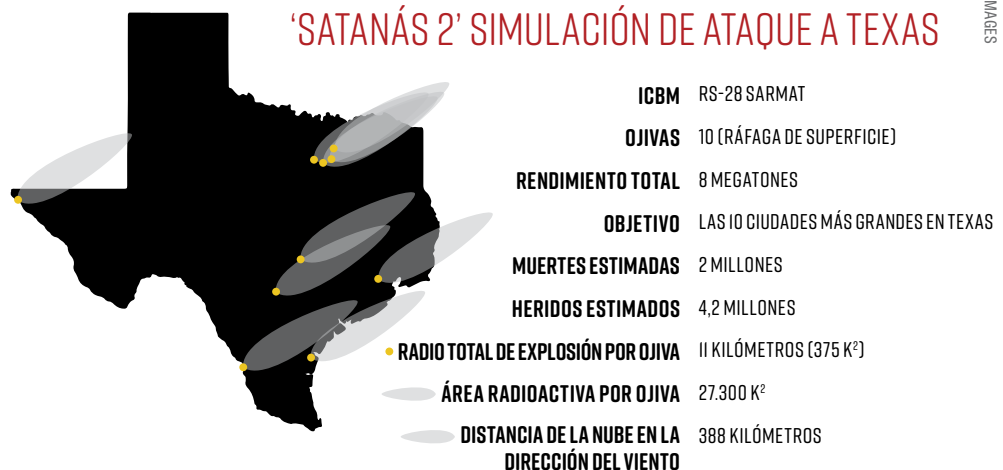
‘SATANÁS 2’ SIMULACIÓN DE ATAQUE A TEXAS

MAGES

ICBM RS-28 SARMAT

OJIVAS 10 (RÁFAGA DE SUPERFICIE)

RENDIMIENTO TOTAL 8 MEGATONES

OBJETIVO LAS 10 CIUDADES MÁS GRANDES EN TEXAS

MUERTES ESTIMADAS 2 MILLONES

HERIDOS ESTIMADOS 4,2 MILLONES

RADIO TOTAL DE EXPLOSIÓN POR OJIVA 11 KILÓMETROS (375 K$^2$)

ÁREA RADIOACTIVA POR OJIVA 27.300 K$^2$

DISTANCIA DE LA NUBE EN LA DIRECCIÓN DEL VIENTO 388 KILÓMETROS